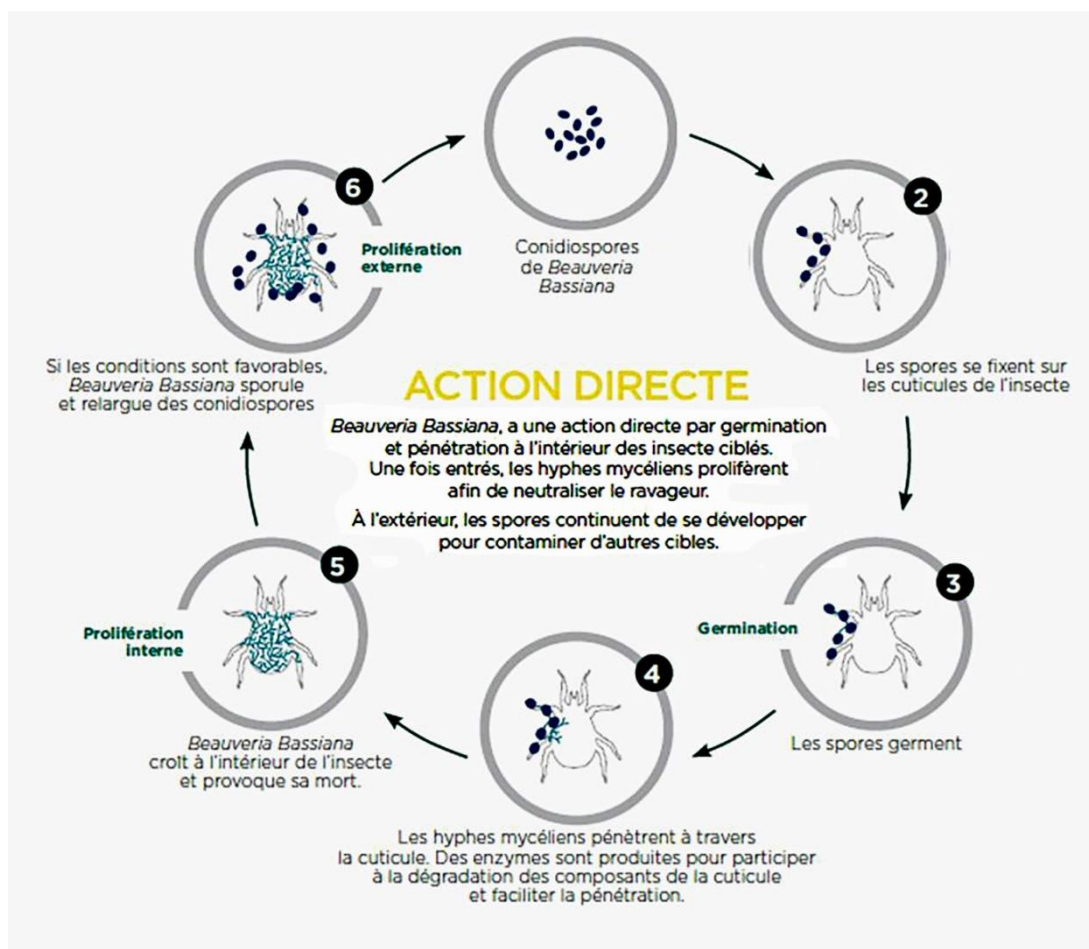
ACTION DIRECTE

Beauveria Bassiana, a une action directe par germination et pénétration à l'intérieur des insecte ciblés. Une fois entrés, les hyphes mycéliens prolifèrent afin de neutraliser le ravageur.

À l'extérieur, les spores continuent de se développer pour contaminer d'autres cibles.

Conidiospores de Beauveria Bassiana

2

Les spores se fixent sur les cuticules de l'insecte

3

Germination

Les spores germent

4

Les hyphes mycéliens pénètrent à travers la cuticule. Des enzymes sont produites pour participer à la dégradation des composants de la cuticule et faciliter la pénétration.

5

Prolifération interne

Beauveria Bassiana croît à l'intérieur de l'insecte et provoque sa mort.

6

Prolifération externe

Si les conditions sont favorables, Beauveria Bassiana sporule et relargue des conidiospores